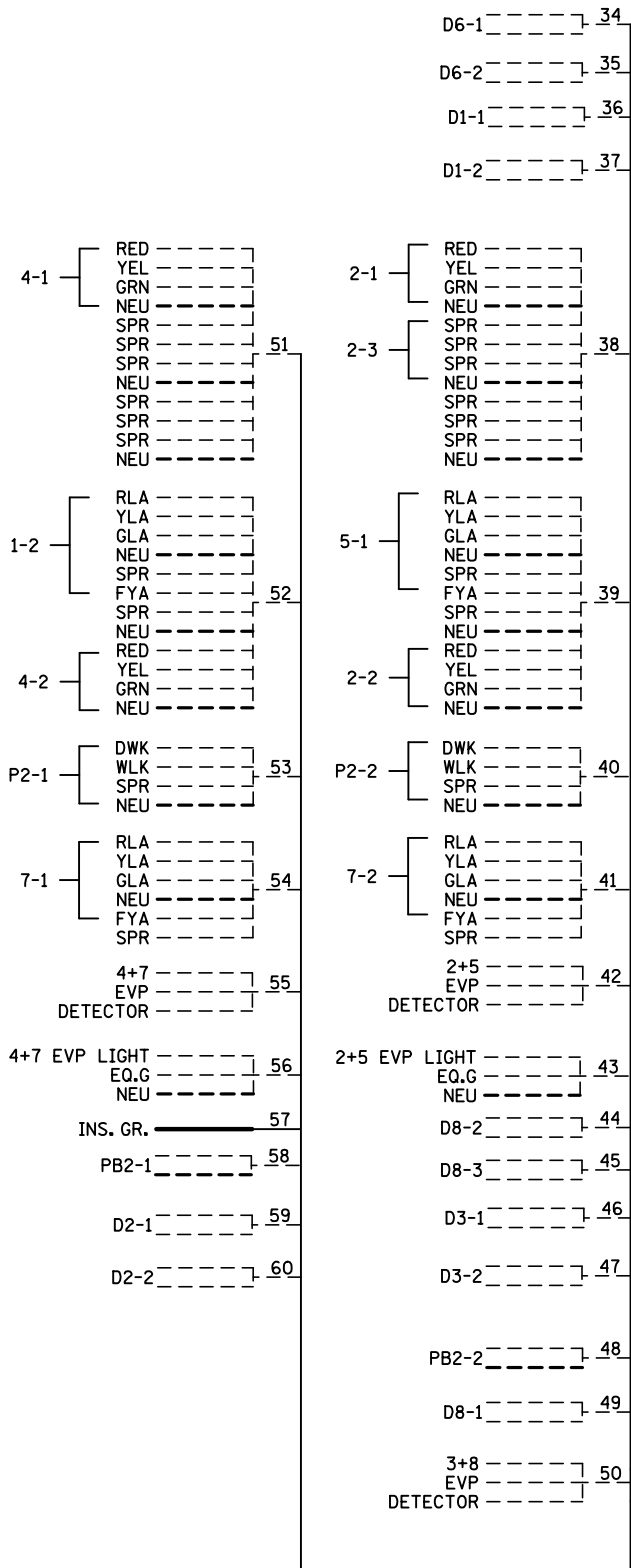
D6-1 34
D6-2 35
D1-1 36
D1-2 37

4-1 RED YEL GRN NEU SPR SPR SPR NEU SPR SPR SPR NEU 51

2-1 RED YEL GRN NEU
2-3 SPR SPR SPR NEU SPR SPR SPR NEU 38

1-2 RLA YLA GLA NEU SPR FYA SPR NEU 52
4-2 RED YEL GRN NEU

5-1 RLA YLA GLA NEU SPR FYA SPR NEU 39
2-2 RED YEL GRN NEU

P2-1 DWK WLK SPR NEU 53
P2-2 DWK WLK SPR NEU 40

7-1 RLA YLA GLA NEU FYA SPR 54
7-2 RLA YLA GLA NEU FYA SPR 41

4+7 EVP DETECTOR 55
2+5 EVP DETECTOR 42

4+7 EVP LIGHT EQ.G NEU 56
2+5 EVP LIGHT EQ.G NEU 43

INS. GR. 57
D8-2 44
PB2-1 58
D8-3 45
D2-1 59
D3-1 46
D2-2 60
D3-2 47
PB2-2 48
D8-1 49
3+8 EVP DETECTOR 50